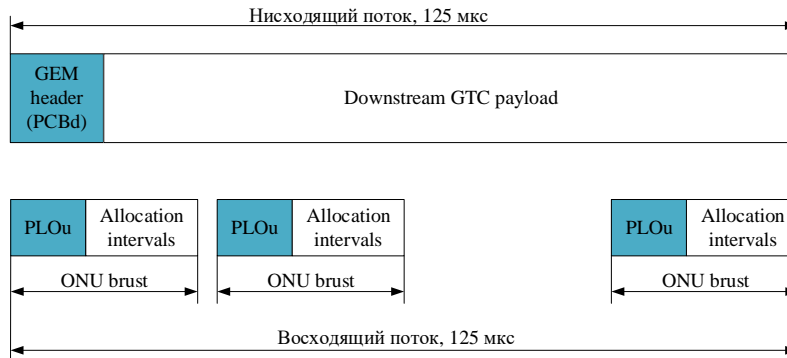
Нисходящий поток, 125 мкс

GEM header (PCBd)

Downstream GTC payload

PLOu

Allocation intervals

ONU brust

PLOu

Allocation intervals

ONU brust

PLOu

Allocation intervals

ONU brust

Восходящий поток, 125 мкс